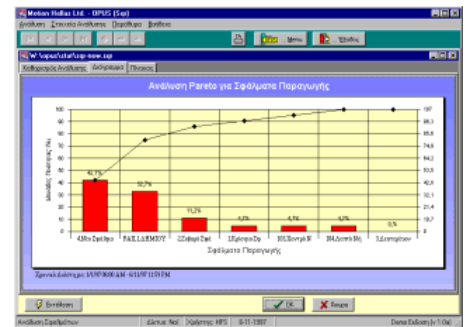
Meton Hellas Ltd. - OPUS (Sql)

Ανάλυση  Στοιχεία Ανάλυσης  Παράθυρο  Βοήθεια

Menu  Έξοδος

W:\opus\stat\sp-sow.sqi

Καθορισμός Ανάλυσης  Διάγραμμα  Πίνακας

Ανάλυση Pareto για Σφάλματα Παραγωγής

Μονάδες Ποσοστό (%)

100
90
80
70
60
50
40
30
20
10
0

197
177,3
157,6
137,9
118,2
98,5
78,8
59,1
39,4
19,7
0

42,1%
32,5%
11,2%
4,3%
4,1%
4,1%
0%

4.Μη Σφάλμα  FAIL LAERMOY  2.Σφάλμα Σφρ  1.Σφάλμα Οχ  IO2.Βοηθ.Μ  IO4.Βοηθ.Μη  3.Διαπιστώσεων

Σφάλματα Παραγωγής

Χρονικό Διάστημα: 1/1/97 00:00 ΑΜ - 6/11/97 11:59 ΡΜ

Εκτύπωση  OK  Ακύρο

Ανάλυση Σφαλμάτων  Δίκτυο: Nol  Χρήστης: HPS  6-11-1997  Demo Έκδοση (v 1.0a)